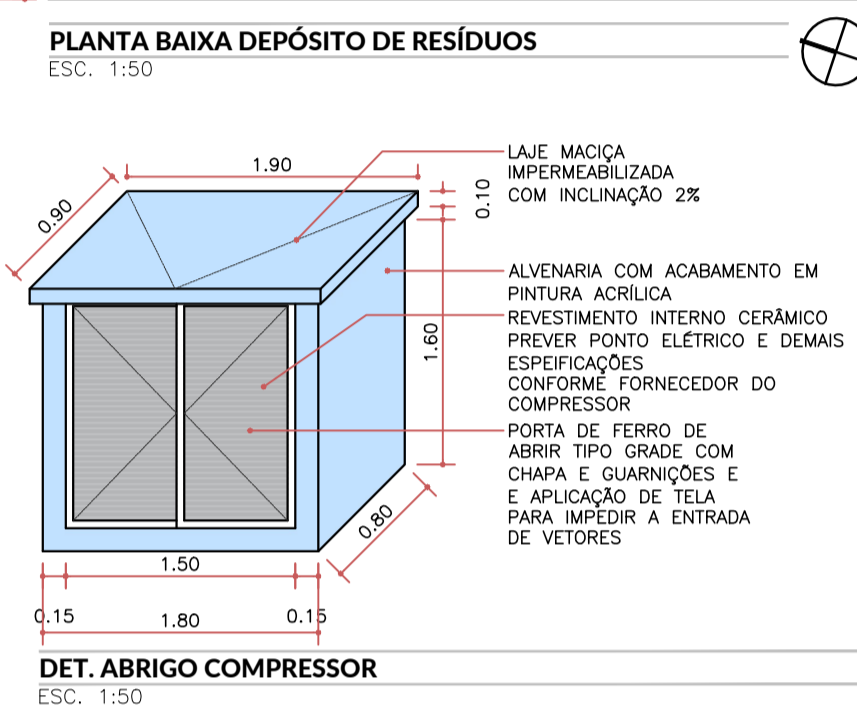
PLANTA BAIXA DEPÓSITO DE RESÍDUOS
ESC. 1:50

1.90
0.90
0.10
1.60
0.80
1.50
0.15
1.80
0.15

LAJE MACIÇA IMPERMEABILIZADA COM INCLINAÇÃO 2%

ALVENARIA COM ACABAMENTO EM PINTURA ACRÍLICA

REVESTIMENTO INTERNO CERÂMICO

PREVER PONTO ELÉTRICO E DEMAIS ESPEIFICAÇÕES CONFORME FORNECEDOR DO COMPRESSOR

PORTA DE FERRO DE ABRIR TIPO GRADE COM CHAPA E GUARNIÇÕES E E APLICAÇÃO DE TELA PARA IMPEDIR A ENTRADA DE VETORES

DET. ABRIGO COMPRESSOR
ESC. 1:50